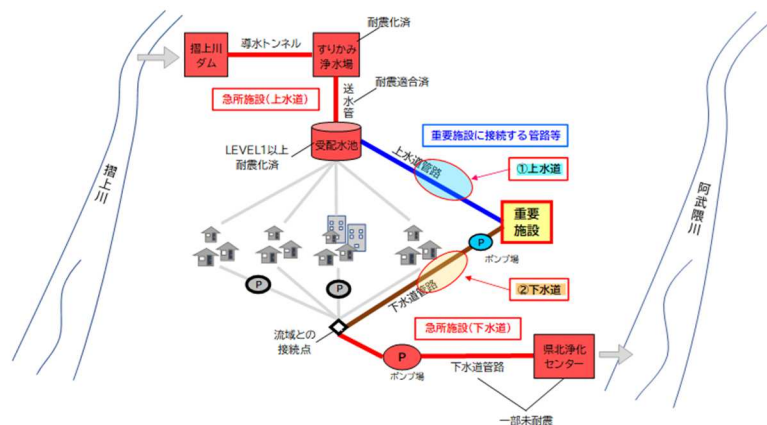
摺上川ダム

導水トンネル

すりかみ浄水場

耐震化済

急所施設(上水道)

送水管

耐震適合済

LEVEL1以上耐震化済

受配水池

重要施設に接続する管路等

上水道管路

①上水道

重要施設

ポンプ場

②下水道

下水道管路

P

P

P

流域との接続点

急所施設(下水道)

P

ポンプ場

下水道管路

県北浄化センター

一部未耐震

摺上川

阿武隈川